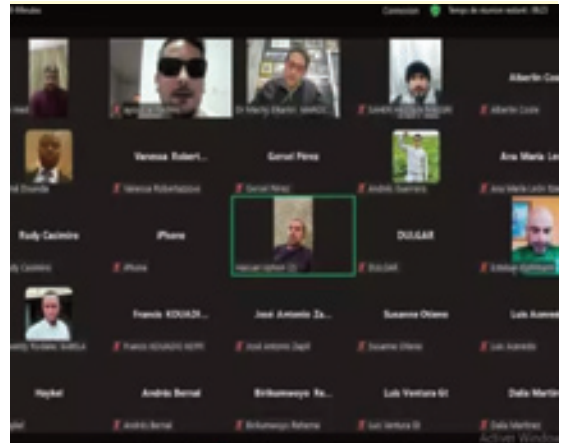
Alberto Cos

Vanessa Robert...

Gernot Pires

Ana Maria Le

Rudy Casimiro

iPhone

DULLAR

Francis KOUADI...

José Antonio Za...

Susanne Otieno

Luis Acevedo

Haykel

Andrés Bernal

Birikumwayo Re...

Luis Ventura Gi

Dalia Martin

Activar Window